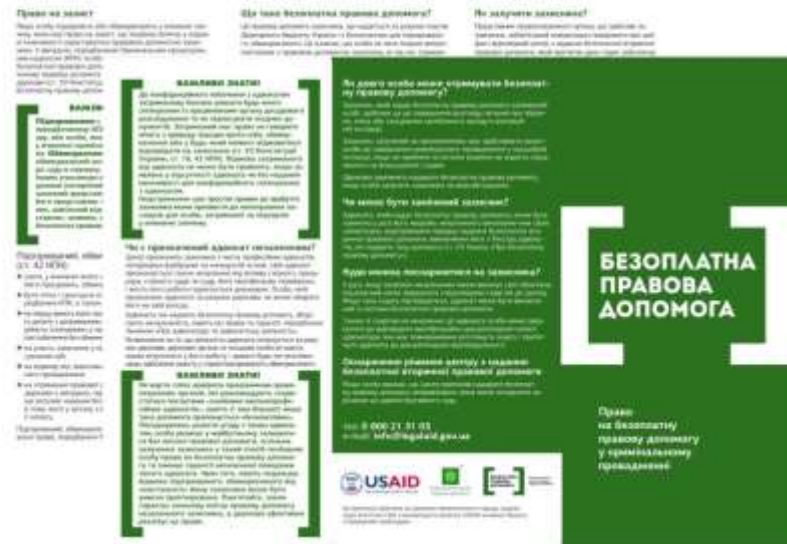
Право на захист

Що таке безоплатна правова допомога?

Як залучити захисника?

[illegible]

ВАЖЛИВО ЗНАТИ!

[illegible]

ВАЖЛИВО ЗНАТИ!

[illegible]

Чи є призначений адвокат незалежним?

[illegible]

ВАЖЛИВО ЗНАТИ!

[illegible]

Хто і коли може отримувати безоплатну правову допомогу?

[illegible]

Чи може бути замінений захисник?

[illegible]

Куди можна поскаржитися на захисника?

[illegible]

Оскарження рішення центру з надання безоплатної вторинної правової допомоги

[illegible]

тел. 0 800 213 103
e-mail: info@legalaid.gov.ua

USAID

БЕЗОПЛАТНА ПРАВОВА ДОПОМОГА

Право на безоплатну правову допомогу у кримінальному провадженні